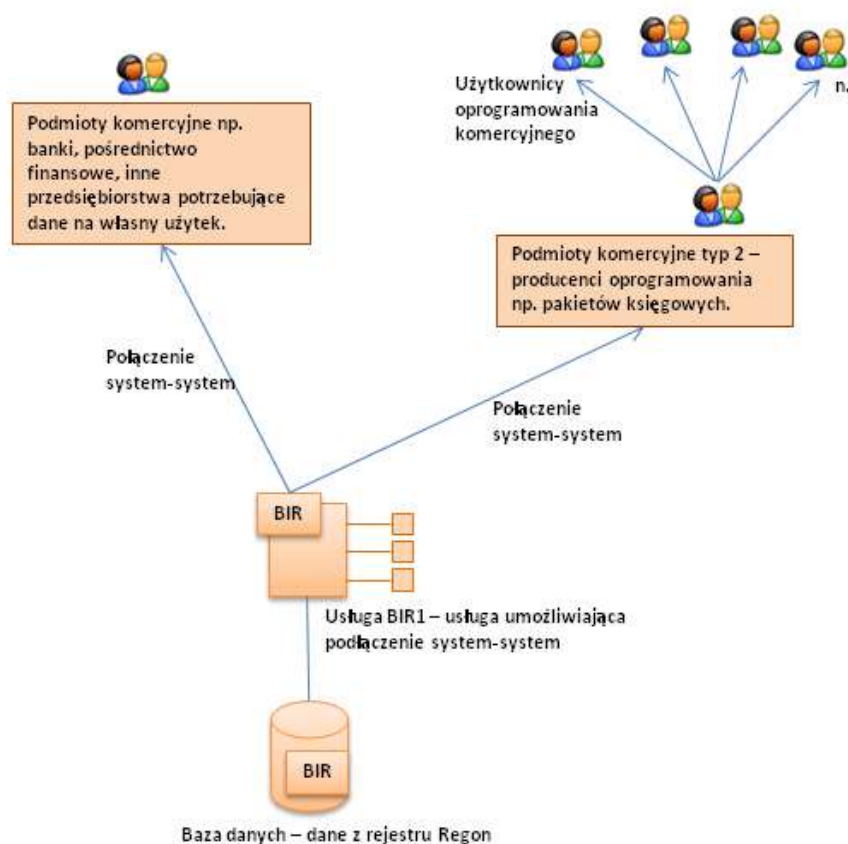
Użytkownicy oprogramowania komercyjnego

n.

Podmioty komercyjne np. banki, pośrednictwo finansowe, inne przedsiębiorstwa potrzebujące dane na własny użytek.

Podmioty komercyjne typ 2 – producenci oprogramowania np. pakietów księgowych.

Połączenie system-system

Połączenie system-system

BIR

Usługa BIR1 – usługa umożliwiająca podłączenie system-system

BIR

Baza danych – dane z rejestru Regon